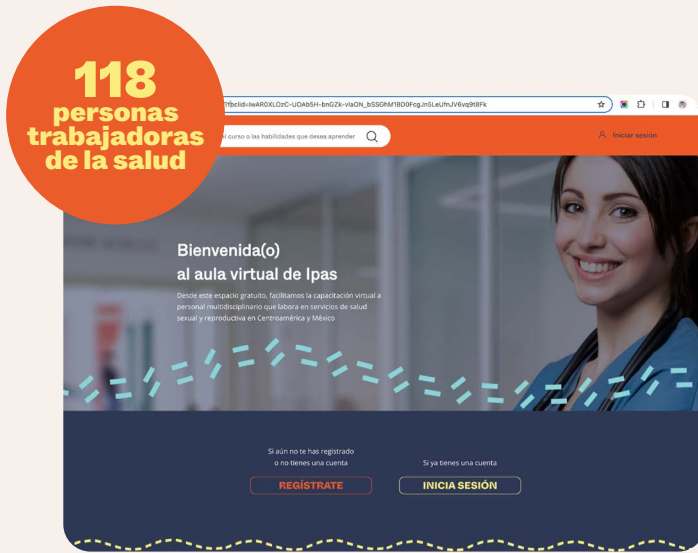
118
personas
trabajadoras
de la salud

?fbclid=IwAR0XLOzC-UOAbSH-bmGZk-vlaON_bSSGhM1BD0FcgJn5LeUfnJV6vq9t8Fk

l curso o las habilidades que desea aprender

Iniciar sesión

Bienvenida(o)
al aula virtual de Ipas

Desde este espacio gratuito, facilitamos la capacitación virtual a personal multidisciplinario que labora en servicios de salud sexual y reproductiva en Centroamérica y México

Si aún no te has registrado
o no tienes una cuenta

REGÍSTRATE

Si ya tienes una cuenta

INICIA SESIÓN